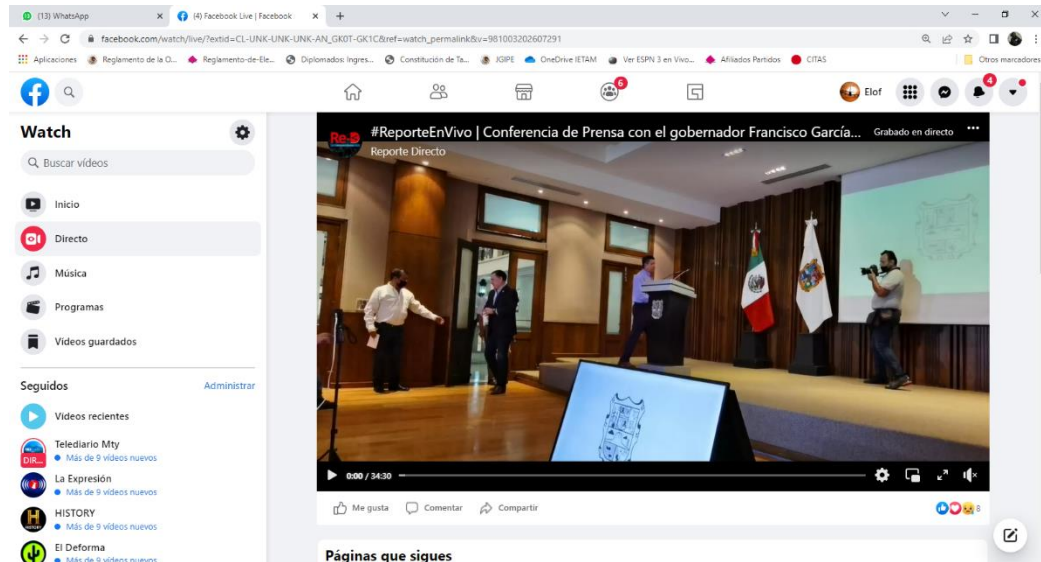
(13) WhatsApp
(4) Facebook Live | Facebook
facebook.com/watch/live/?extid=CL-UNK-UNK-UNK-AN_GK0T-GK1C&ref=watch_permalink&v=981003202607291
Aplicaciones
Reglamento de la O...
Reglamento-de-Ele...
Diplomados: Ingres...
Constitución de Ta...
JGIPE
OneDrive IETAM
Ver ESPN 3 en Vivo...
Afiliados Partidos
CITAS
Otros marcadores

6
Elof
4

Watch
Buscar vídeos
Inicio
Directo
Música
Programas
Videos guardados
Seguidos
Administrar
Videos recientes
Telediario Mty
Más de 9 vídeos nuevos
La Expresión
Más de 9 vídeos nuevos
HISTORY
Más de 9 vídeos nuevos
El Deforma
Más de 9 vídeos nuevos

Re-D
#ReporteEnVivo | Conferencia de Prensa con el gobernador Francisco García...
Grabado en directo
Reporte Directo
0:00 / 34:30
Me gusta
Comentar
Compartir
8
Páginas que sigues